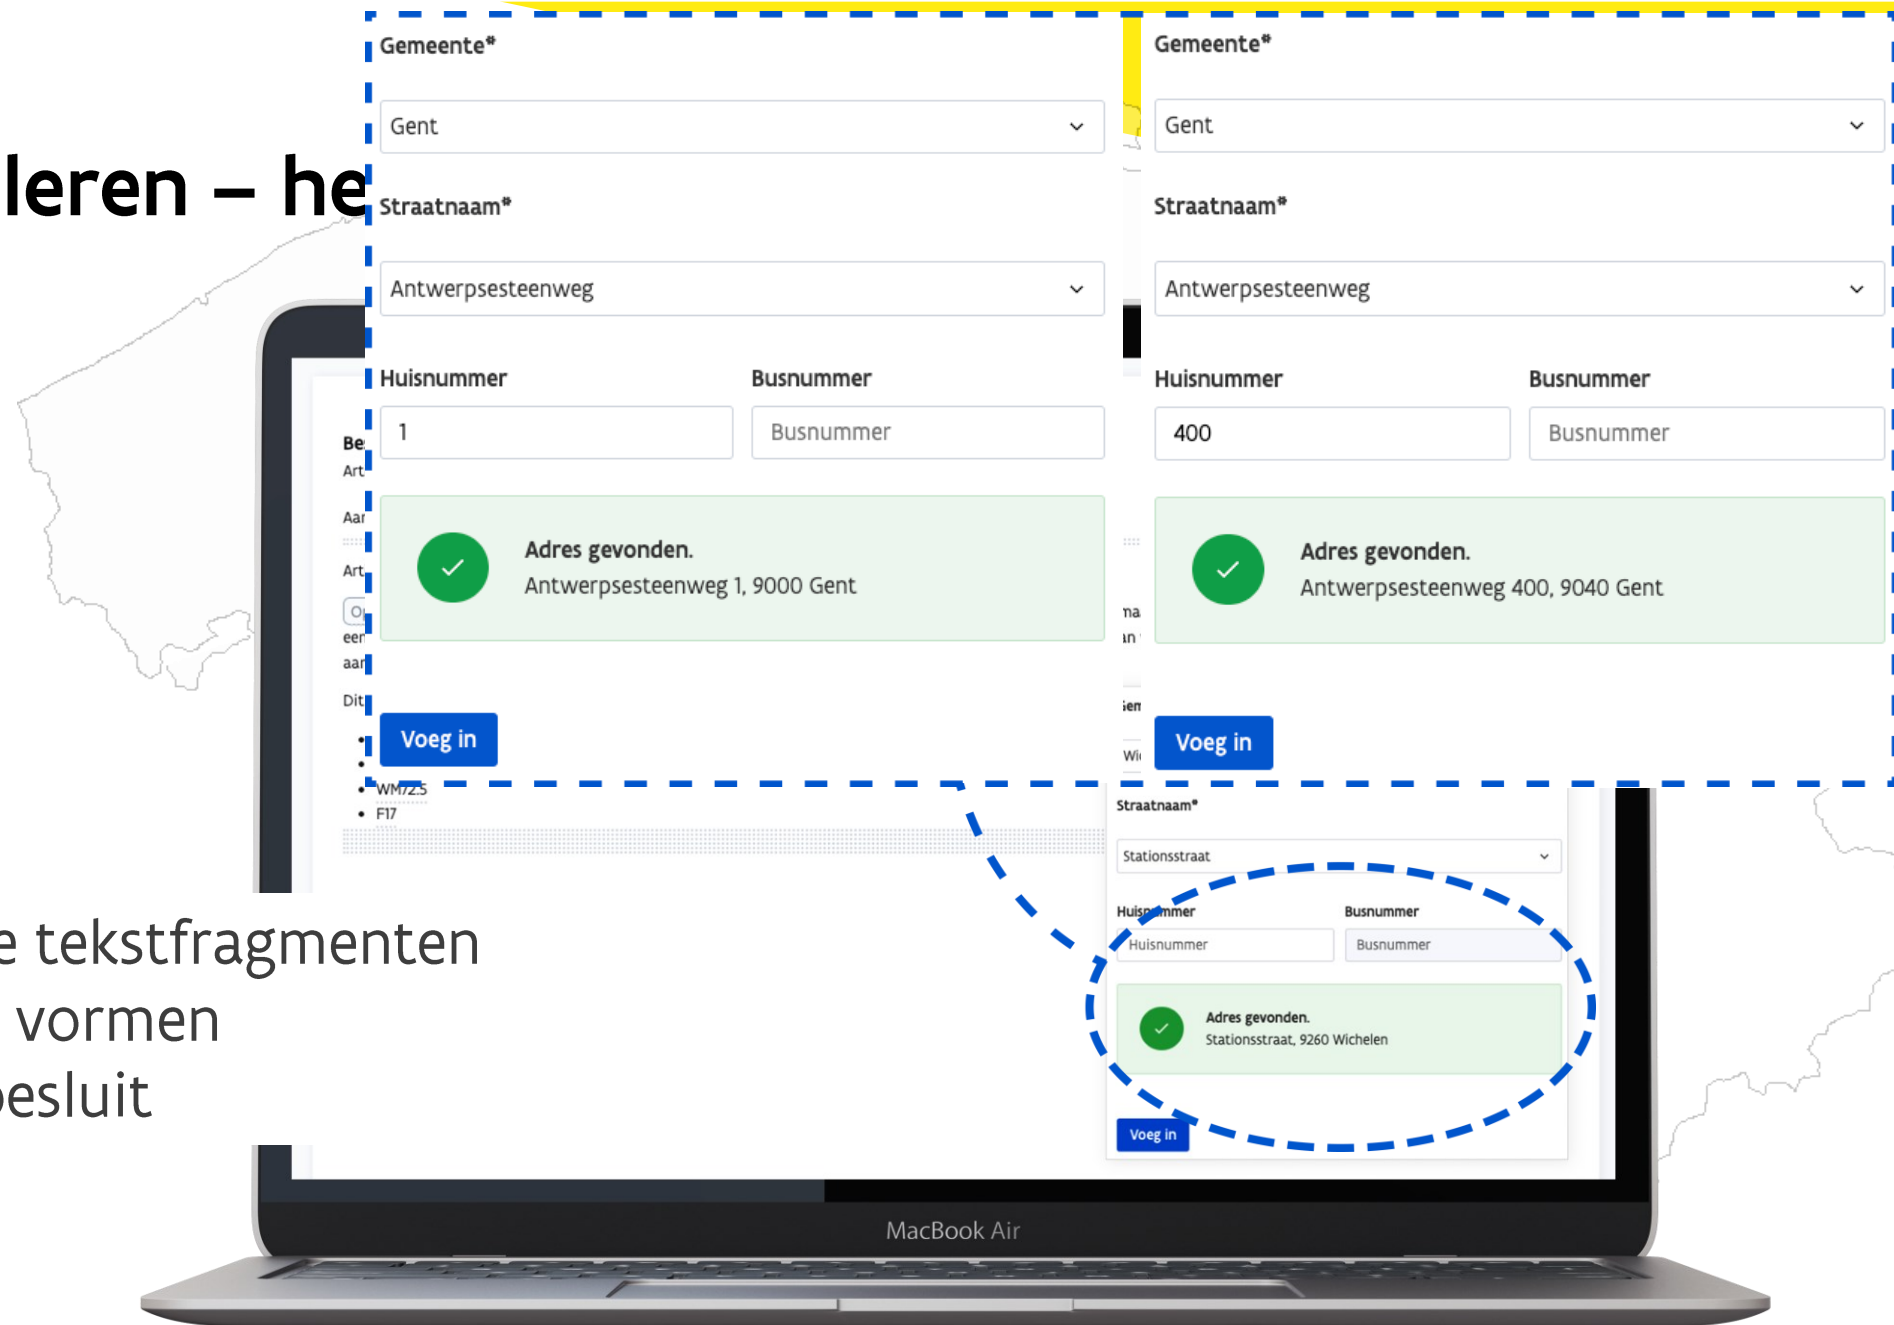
leren – he

Gemeente*

Gent

Straatnaam*

Antwerpsesteenweg

Huisnummer

1

Busnummer

Busnummer

Adres gevonden.
Antwerpsesteenweg 1, 9000 Gent

Voeg in

Gemeente*

Gent

Straatnaam*

Antwerpsesteenweg

Huisnummer

400

Busnummer

Busnummer

Adres gevonden.
Antwerpsesteenweg 400, 9040 Gent

Voeg in

Be
Art
Aar
Art
O
een
aar
Dit
•
•
• WM72.5
• F17

Straatnaam*

Stationsstraat

Huisnummer

Huisnummer

Busnummer

Busnummer

Adres gevonden.
Stationsstraat, 9260 Wichelen

Voeg in

e tekstfragmenten
vormen
esluit

MacBook Air